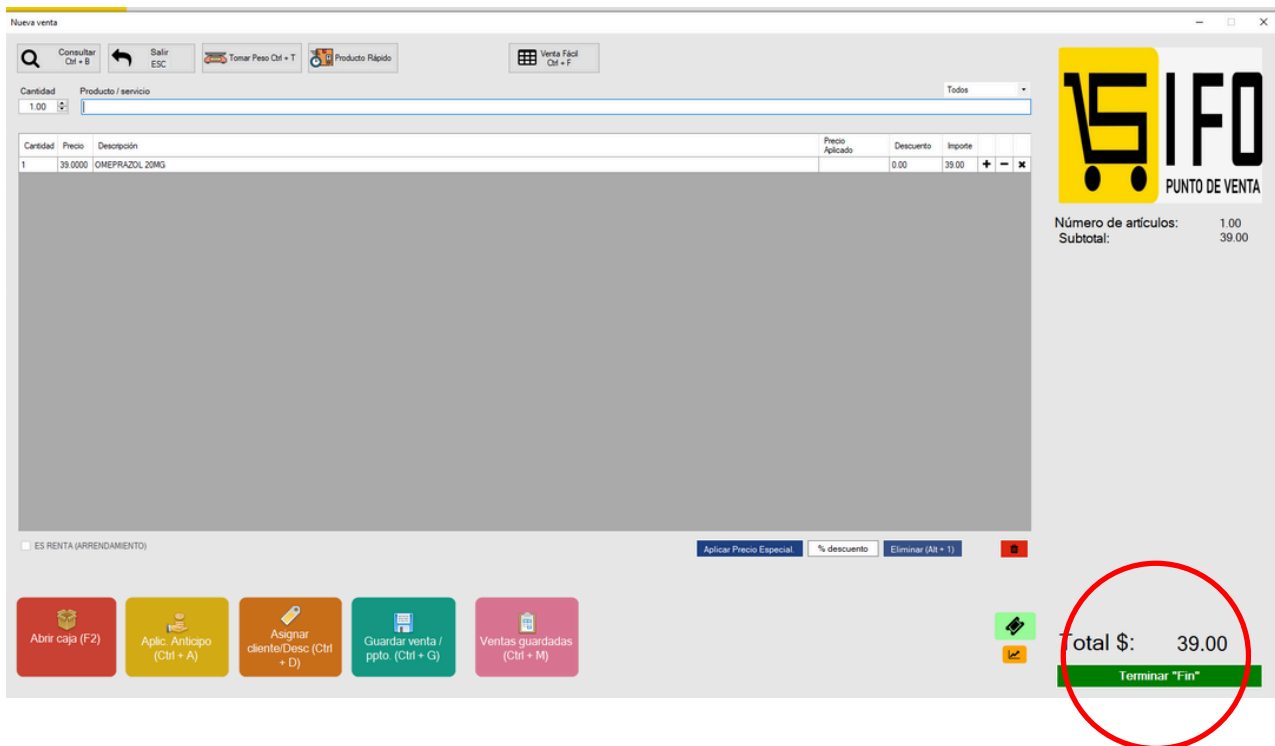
Nueva venta

Consultar Ctrl + B
Salir ESC
Tomar Peso Ctrl + T
Producto Rápido
Venta Fácil Ctrl + F

Cantidad
1.00
Producto / servicio
Todos

| Cantidad | Precio | Descripción | Precio Aplicado | Descuento | Importe | | | |
|---|---|---|---|---|---|---|---|---|
| 1 | 39.0000 | OMEPRAZOL 20MG | | 0.00 | 39.00 | + | − | × |

ES RENTA (ARRENDAMIENTO)
Aplicar Precio Especial.
% descuento
Eliminar (Alt + 1)

Abrir caja (F2)
Aplic. Anticipo (Ctrl + A)
Asignar cliente/Desc (Ctrl + D)
Guardar venta / ppto. (Ctrl + G)
Ventas guardadas (Ctrl + M)

SIFO
PUNTO DE VENTA

Número de artículos: 1.00
Subtotal: 39.00

Total $: 39.00
Terminar "Fin"